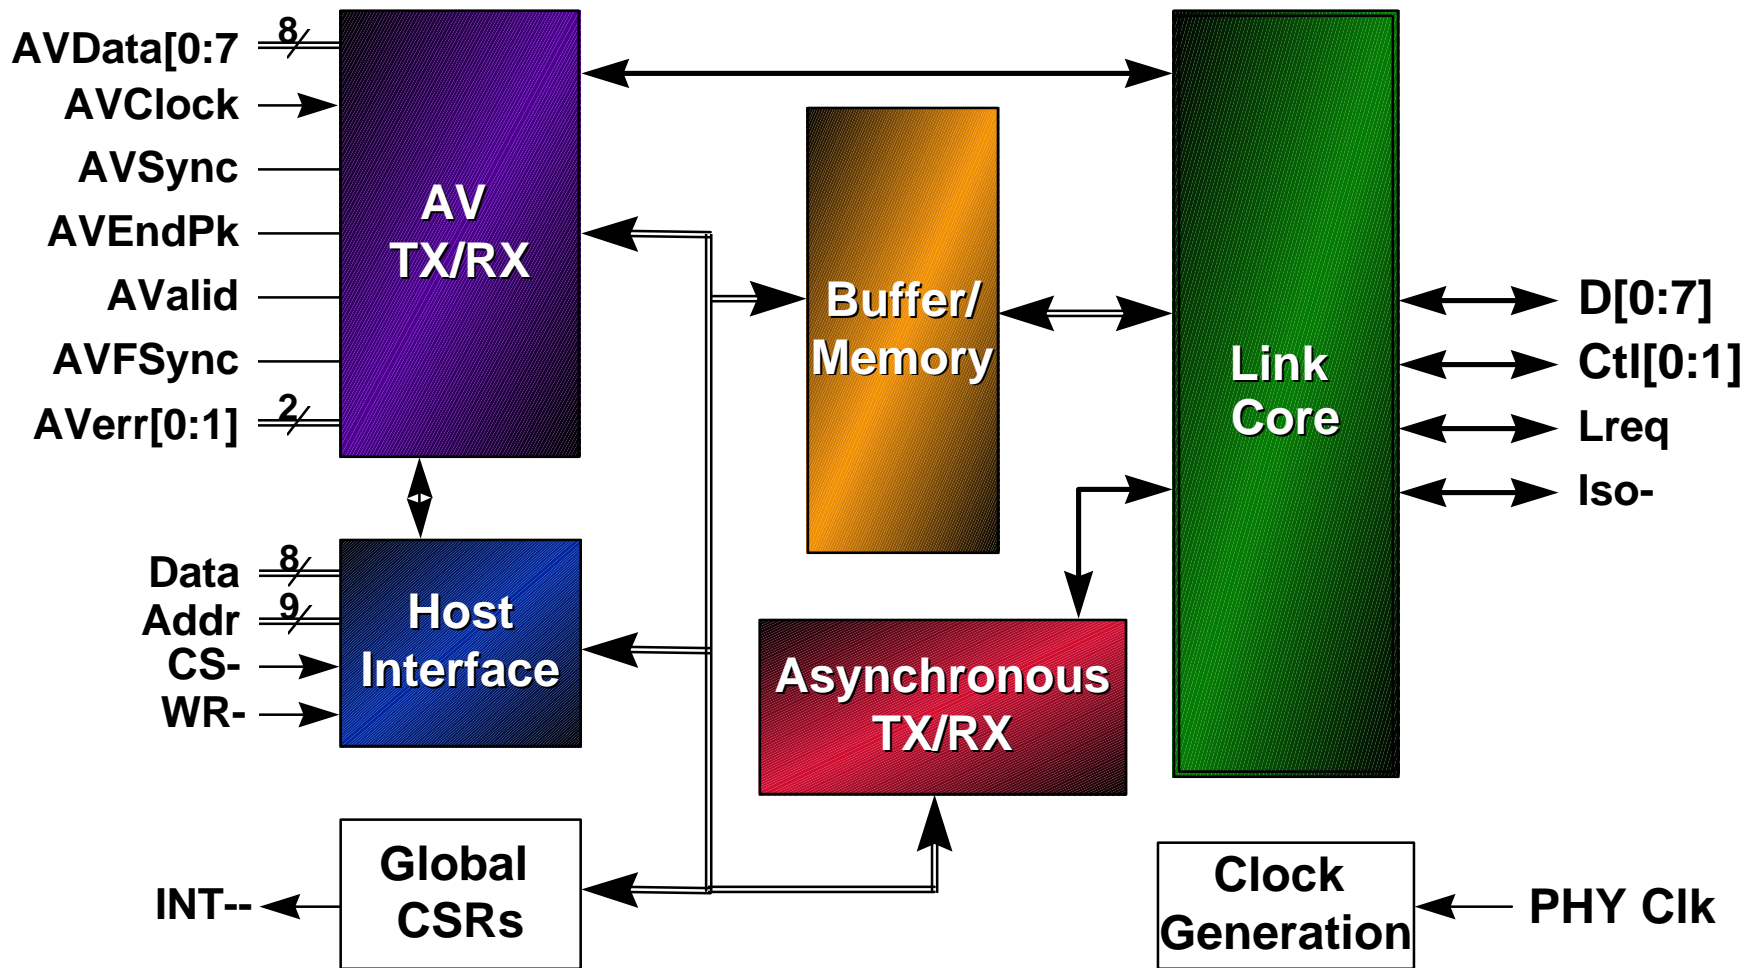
AVData[0:7
8
AVClock
AVSync
AVEndPk
AValid
AVFSync
AVerr[0:1]
2
AV
TX/RX
Buffer/
Memory
Link
Core
D[0:7]
Ctl[0:1]
Lreq
Iso-
Data
8
Addr
9
CS-
WR-
Host
Interface
Asynchronous
TX/RX
INT--
Global
CSRs
Clock
Generation
PHY Clk